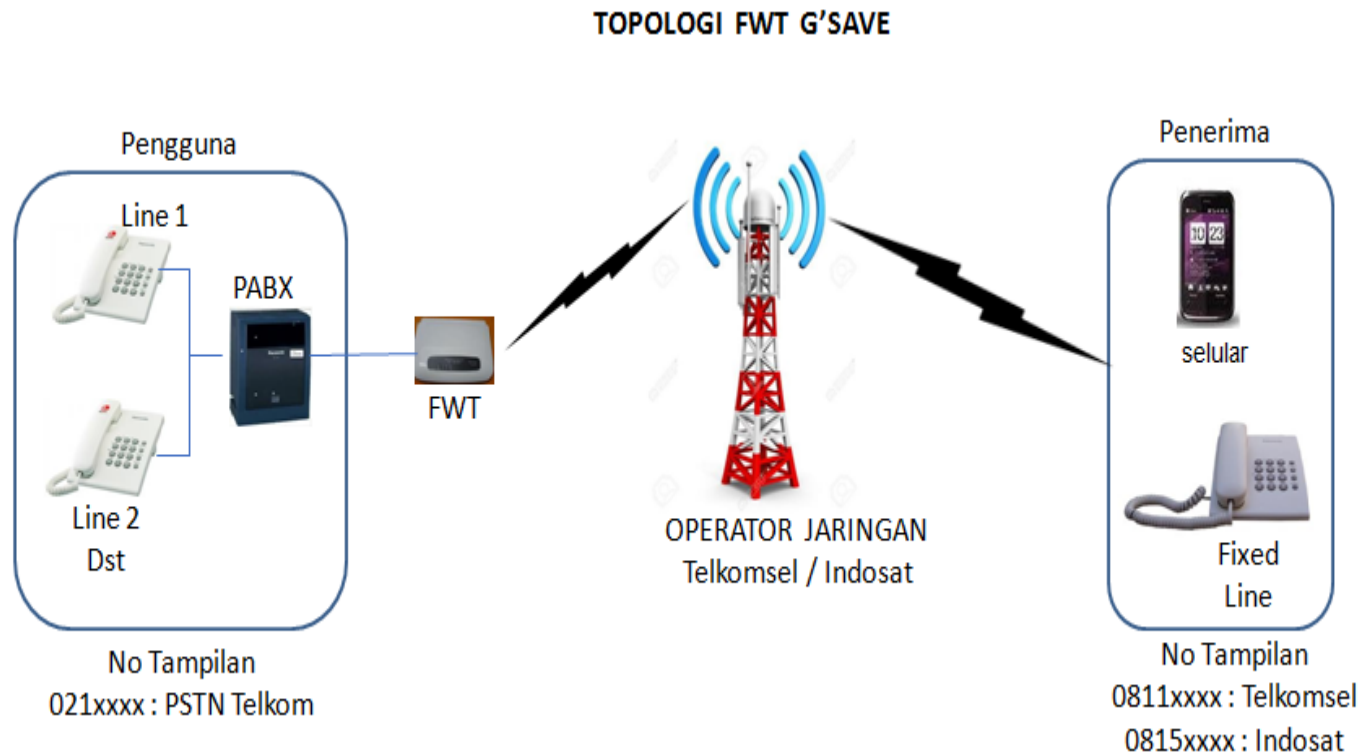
TOPOLOGI FWT G'SAVE

Pengguna

Line 1

PABX

Line 2
Dst

FWT

OPERATOR JARINGAN
Telkomsel / Indosat

Penerima

selular

Fixed
Line

No Tampilan
021xxxx : PSTN Telkom

No Tampilan
0811xxxx : Telkomsel
0815xxxx : Indosat